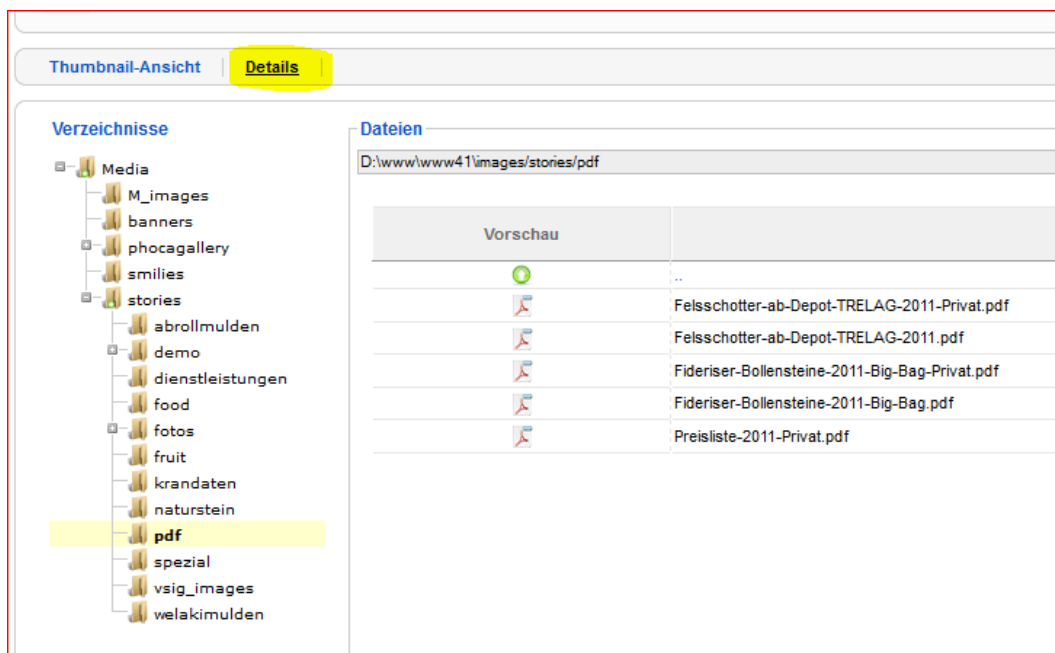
Thumbnail-Ansicht | Details

Verzeichnisse

Media
M_images
banners
phocagallery
smilies
stories
abrollmulden
demo
dienstleistungen
food
fotos
fruit
krandaten
naturstein
pdf
spezial
vsig_images
welakimulden

Dateien

D:\www\www41\images\stories\pdf

| Vorschau | |
|---|---|
| | .. |
| | Felsschotter-ab-Depot-TRELAG-2011-Privat.pdf |
| | Felsschotter-ab-Depot-TRELAG-2011.pdf |
| | Fideriser-Bollensteine-2011-Big-Bag-Privat.pdf |
| | Fideriser-Bollensteine-2011-Big-Bag.pdf |
| | Preisliste-2011-Privat.pdf |